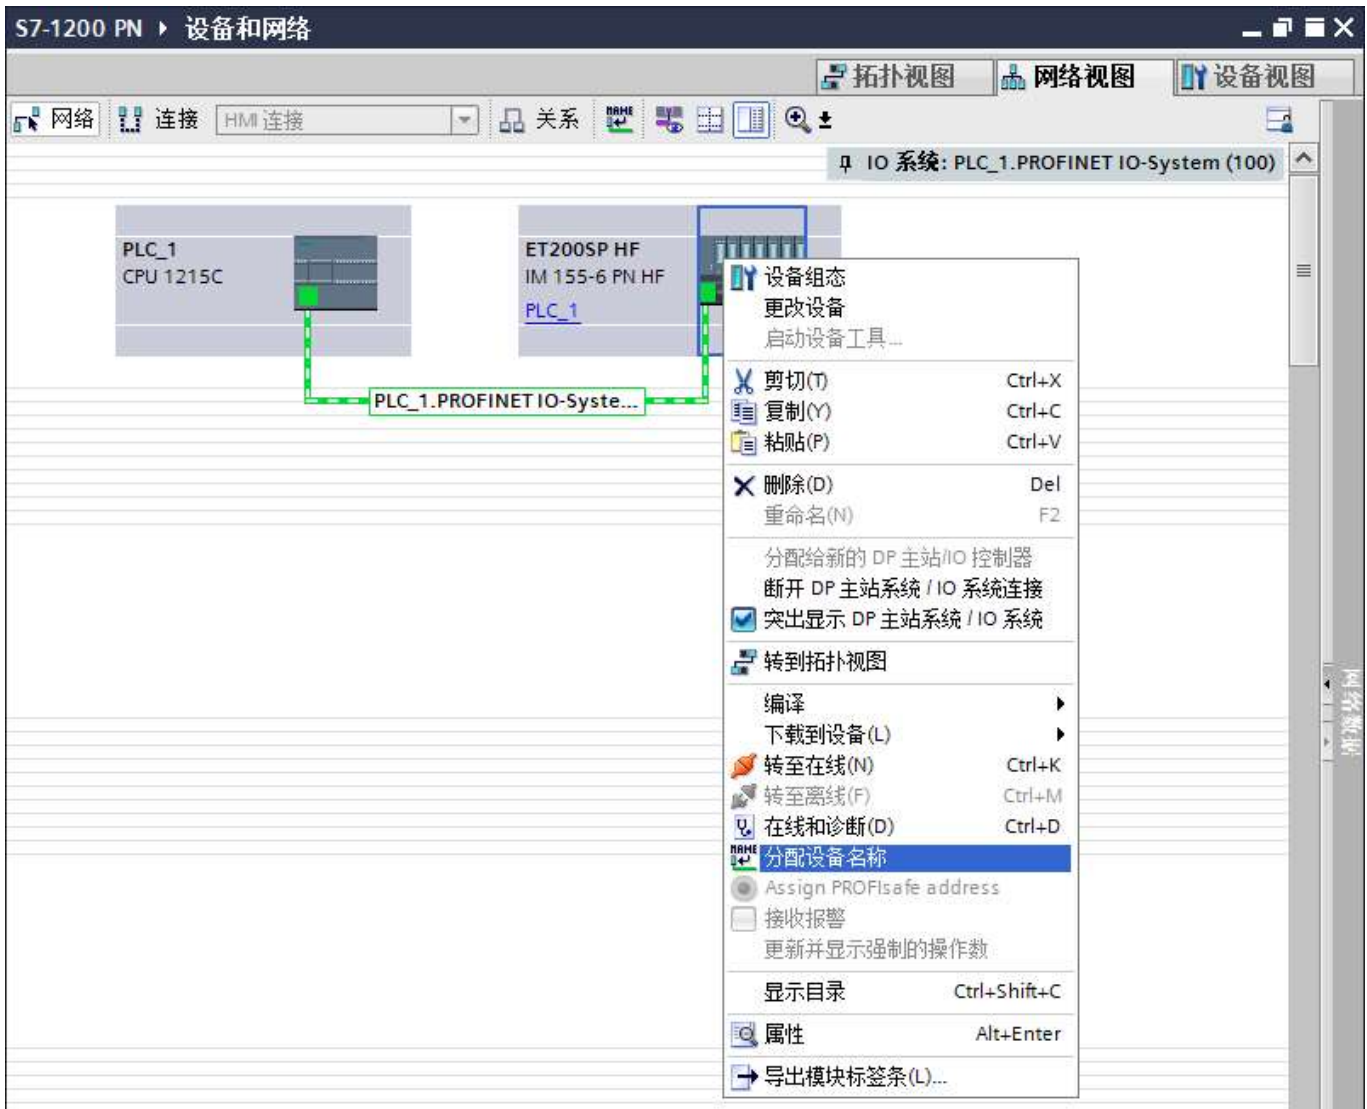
S7-1200 PN ▸ 设备和网络

拓扑视图 | 网络视图 | 设备视图

网络 | 连接 | HMI 连接 | 关系

IO 系统: PLC_1.PROFINET IO-System (100)

PLC_1
CPU 1215C

ET200SP HF
IM 155-6 PN HF
PLC_1

PLC_1.PROFINET IO-Syste...

设备组态
更改设备
启动设备工具...
剪切(T) Ctrl+X
复制(Y) Ctrl+C
粘贴(P) Ctrl+V
删除(D) Del
重命名(N) F2
分配给新的 DP 主站/IO 控制器
断开 DP 主站系统 / IO 系统连接
突出显示 DP 主站系统 / IO 系统
转到拓扑视图
编译
下载到设备(L)
转至在线(N) Ctrl+K
转至离线(F) Ctrl+M
在线和诊断(D) Ctrl+D
分配设备名称
Assign PROFIsafe address
接收报警
更新并显示强制的操作数
显示目录 Ctrl+Shift+C
属性 Alt+Enter
导出模块标签条(L)...

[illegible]